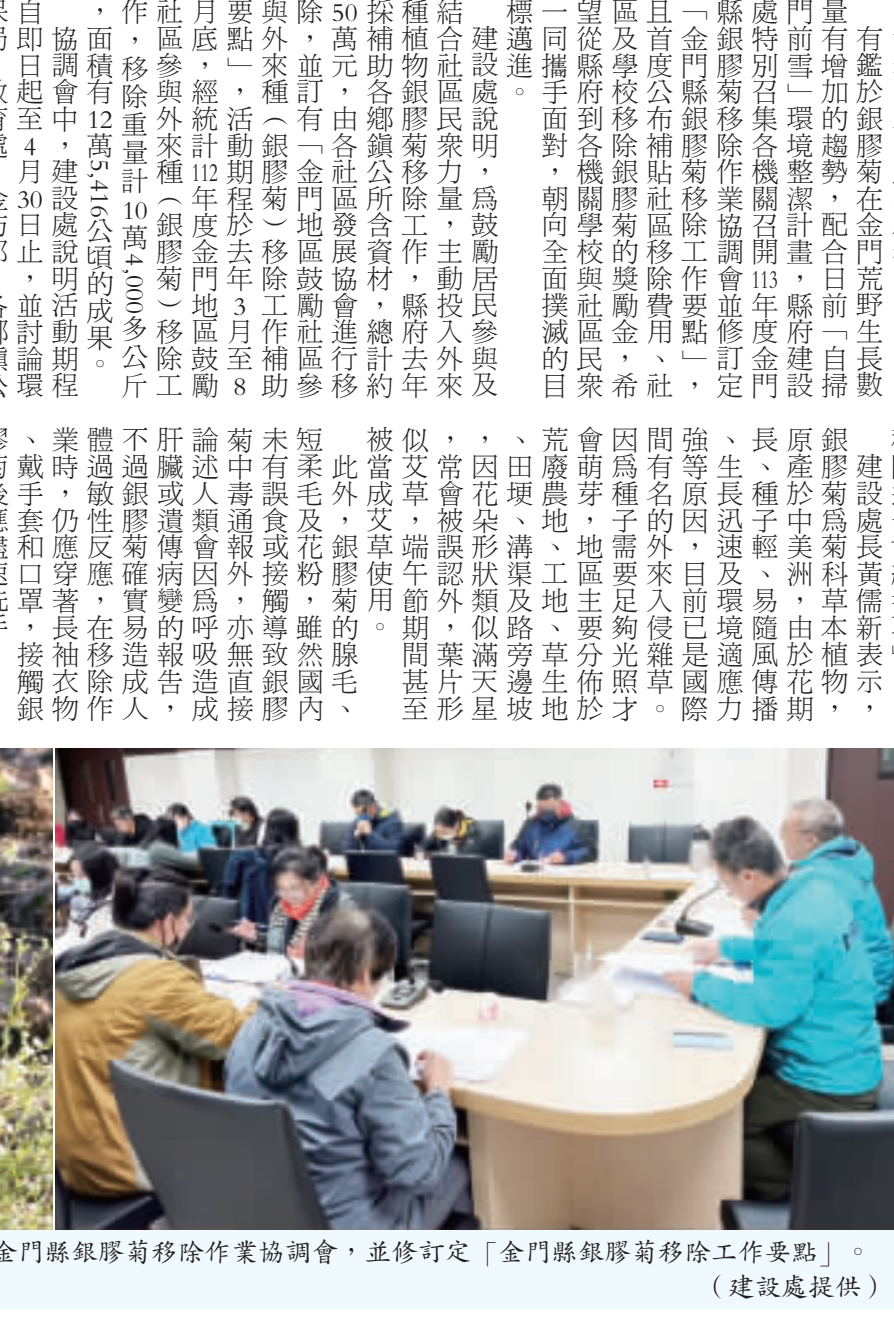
有鑑於銀膠菊在金門荒野生長數量有增加的趨勢，配合日前「自掃門前雪」環境整潔計畫，縣府建設處特別召集各機關召開113年度金門縣銀膠菊移除作業協調會並修訂定「金門縣銀膠菊移除工作要點」，且首度公布補貼社區移除費用、社區及學校移除銀膠菊的獎勵金，希望從縣府到各機關學校與社區民眾一同攜手面對，朝向全面撲滅的目標邁進。

建設處說明，為鼓勵居民參與及結合社區民眾力量，主動投入外來種植物銀膠菊移除工作，縣府去年採補助各鄉鎮公所含資材，總計約50萬元，由各社區發展協會進行移除，並訂有「金門地區鼓勵社區參與外來種（銀膠菊）移除工作補助要點」，活動期程於去年3月至8月底，經統計112年度金門地區鼓勵社區參與外來種（銀膠菊）移除工作，移除重量計10萬4,000多公斤，面積有12萬5,416公頃的成果。

協調會中，建設處說明活動期程自即日起至4月30日止，並討論環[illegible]

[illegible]建設處長黃儒新表示，銀膠菊為菊科草本植物，原產於中美洲，由於花期長、種子輕、易隨風傳播、生長迅速及環境適應力強等原因，目前已是國際間有名的外來入侵雜草。因為種子需要足夠光照才會萌芽，地區主要分佈於荒廢農地、工地、草生地、田埂、溝渠及路旁邊坡，因花朵形狀類似滿天星，常會被誤認外，葉片形似艾草，端午節期間甚至被當成艾草使用。

此外，銀膠菊的腺毛、短柔毛及花粉，雖然國內未有誤食或接觸導致銀膠菊中毒通報外，亦無直接論述人類會因為呼吸造成肝臟或遺傳病變的報告，不過銀膠菊確實易造成人體過敏性反應，在移除作業時，仍應穿著長袖衣物、戴手套和口罩，接觸銀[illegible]

金門縣銀膠菊移除作業協調會，並修訂定「金門縣銀膠菊移除工作要點」。（建設處提供）